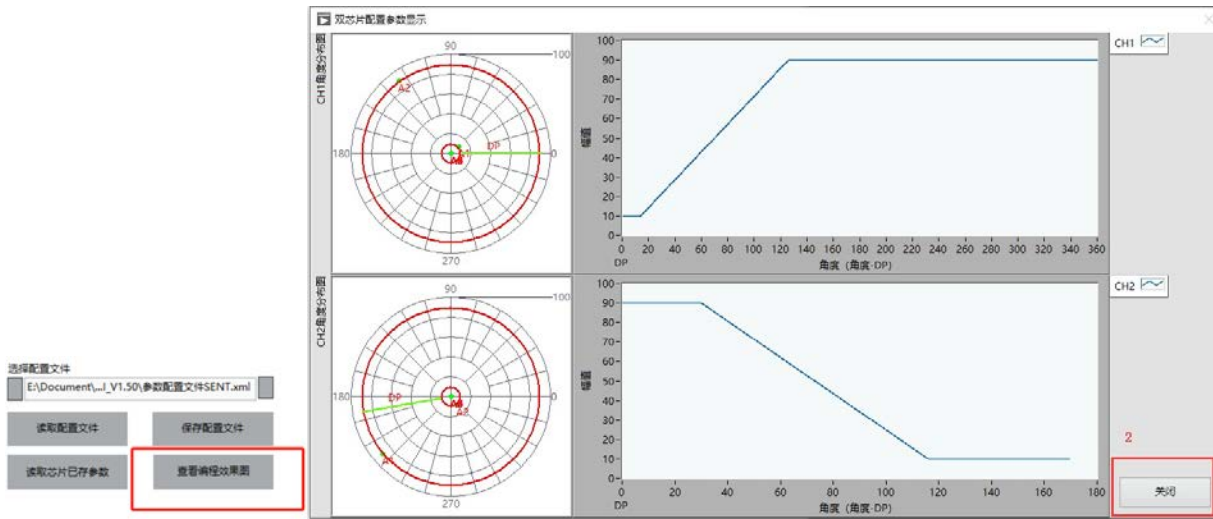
双芯片配置参数显示

CH1角度分布图

90
100
180
0
270
A2
A1
A0
DP

幅值
100
90
80
70
60
50
40
30
20
10
0
0 20 40 60 80 100 120 140 160 180 200 220 240 260 280 300 320 340 360
DP
角度（角度-DP）

CH1

CH2角度分布图

90
100
180
270
DP
A1
A2
A0

幅值
100
90
80
70
60
50
40
30
20
10
0
0 20 40 60 80 100 120 140 160 180
DP
角度（角度-DP）

CH2

选择配置文件
E:\Document\...l_V1.50\参数配置文件SENT.xml

读取配置文件
保存配置文件
读取芯片已存参数
查看编程效果图

2

关闭